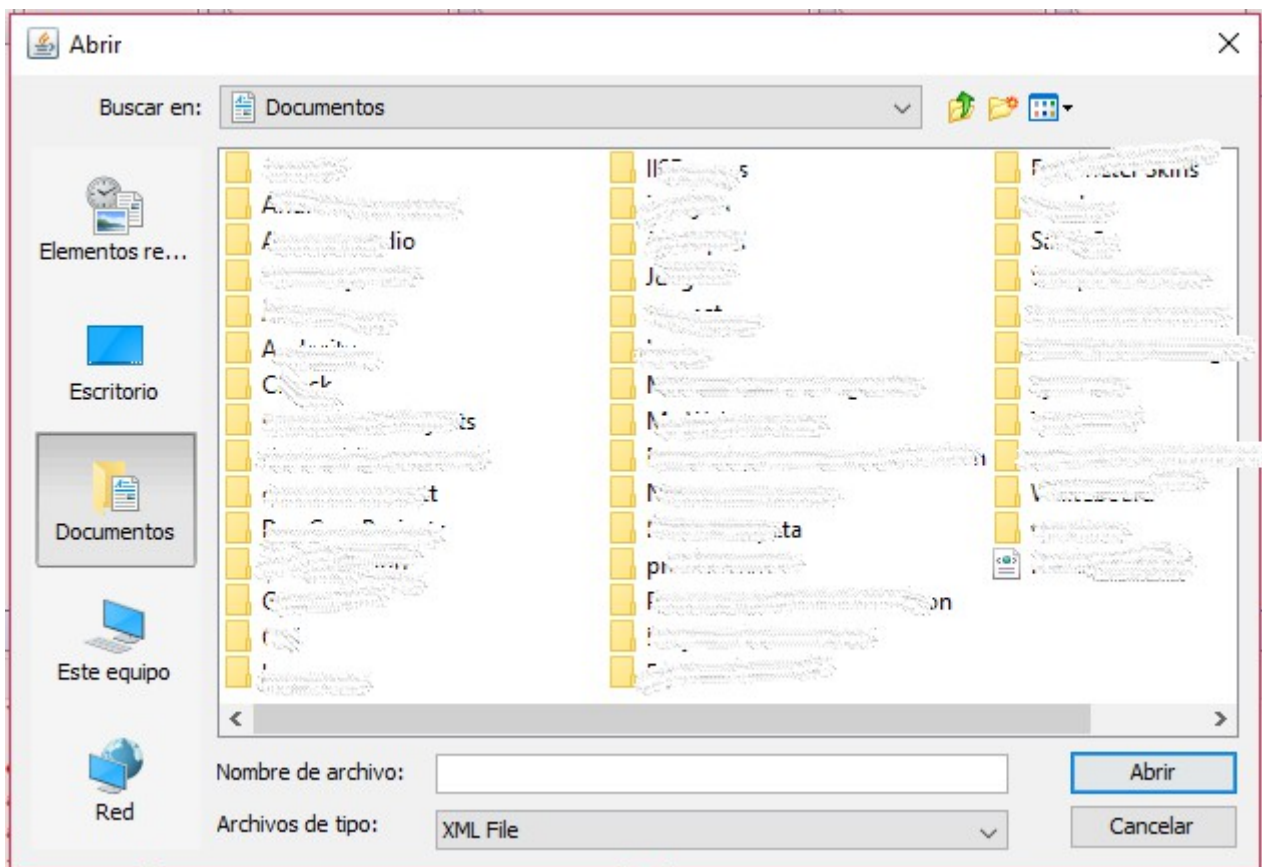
Abrir

Buscar en: Documentos

Elementos re...

Escritorio

Documentos

Este equipo

Red

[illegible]
A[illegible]
A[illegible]dio
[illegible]
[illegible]
A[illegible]
C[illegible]
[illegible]ts
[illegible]
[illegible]t
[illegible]
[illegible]
G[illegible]
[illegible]
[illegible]

II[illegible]s
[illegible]
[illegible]
J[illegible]
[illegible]
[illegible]
M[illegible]
M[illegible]
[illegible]n
N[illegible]
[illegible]ta
pr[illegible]
F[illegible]on
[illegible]
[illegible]

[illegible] Skins
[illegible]
Sa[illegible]
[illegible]
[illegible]
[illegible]
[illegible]
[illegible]
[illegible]
V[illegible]
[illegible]
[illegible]

Nombre de archivo:

Archivos de tipo: XML File

Abrir

Cancelar